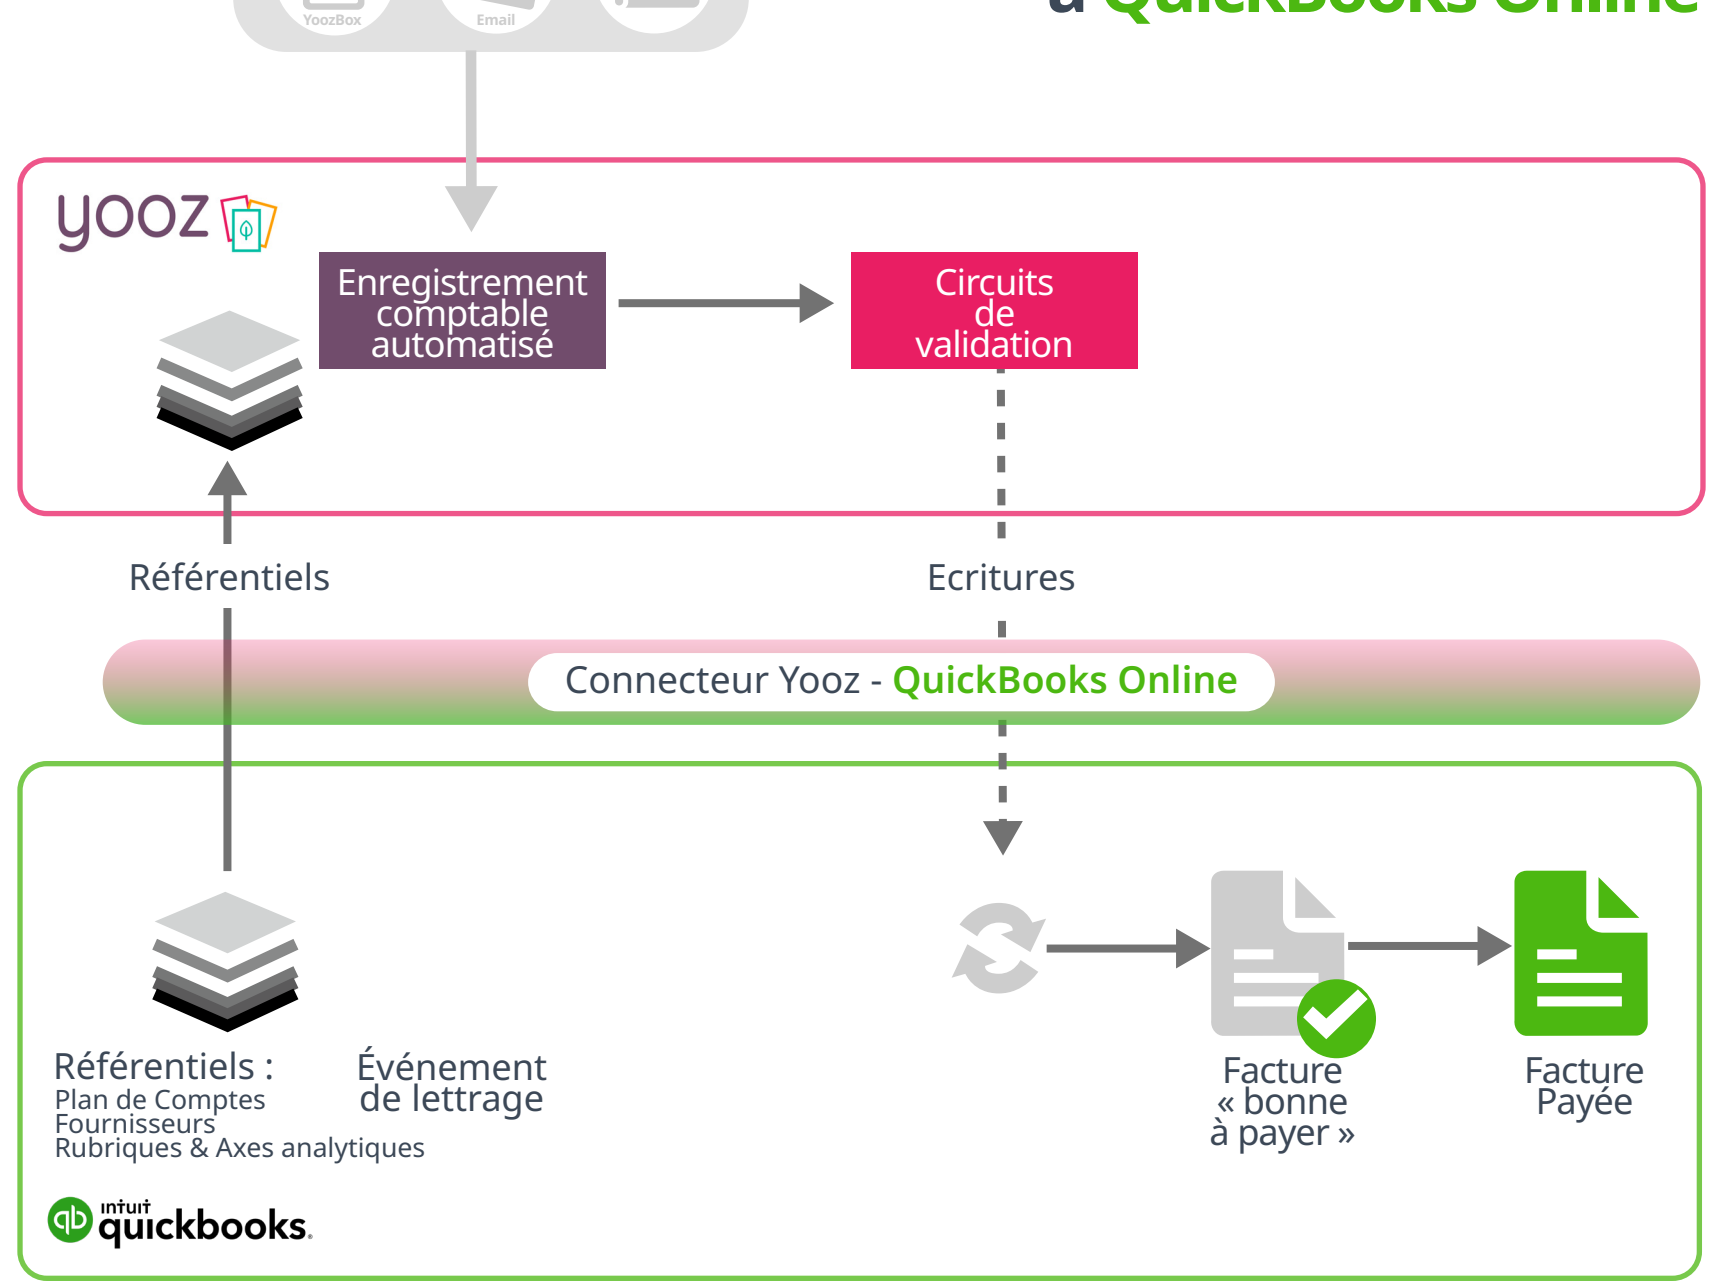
YoozBox
Email

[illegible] QuickBooks Online

yooz

Enregistrement comptable automatisé

Circuits de validation

Référentiels

Ecritures

Connecteur Yooz - QuickBooks Online

Référentiels :
Plan de Comptes
Fournisseurs
Rubriques & Axes analytiques

Événement de lettrage

Facture « bonne à payer »

Facture Payée

intuit quickbooks.